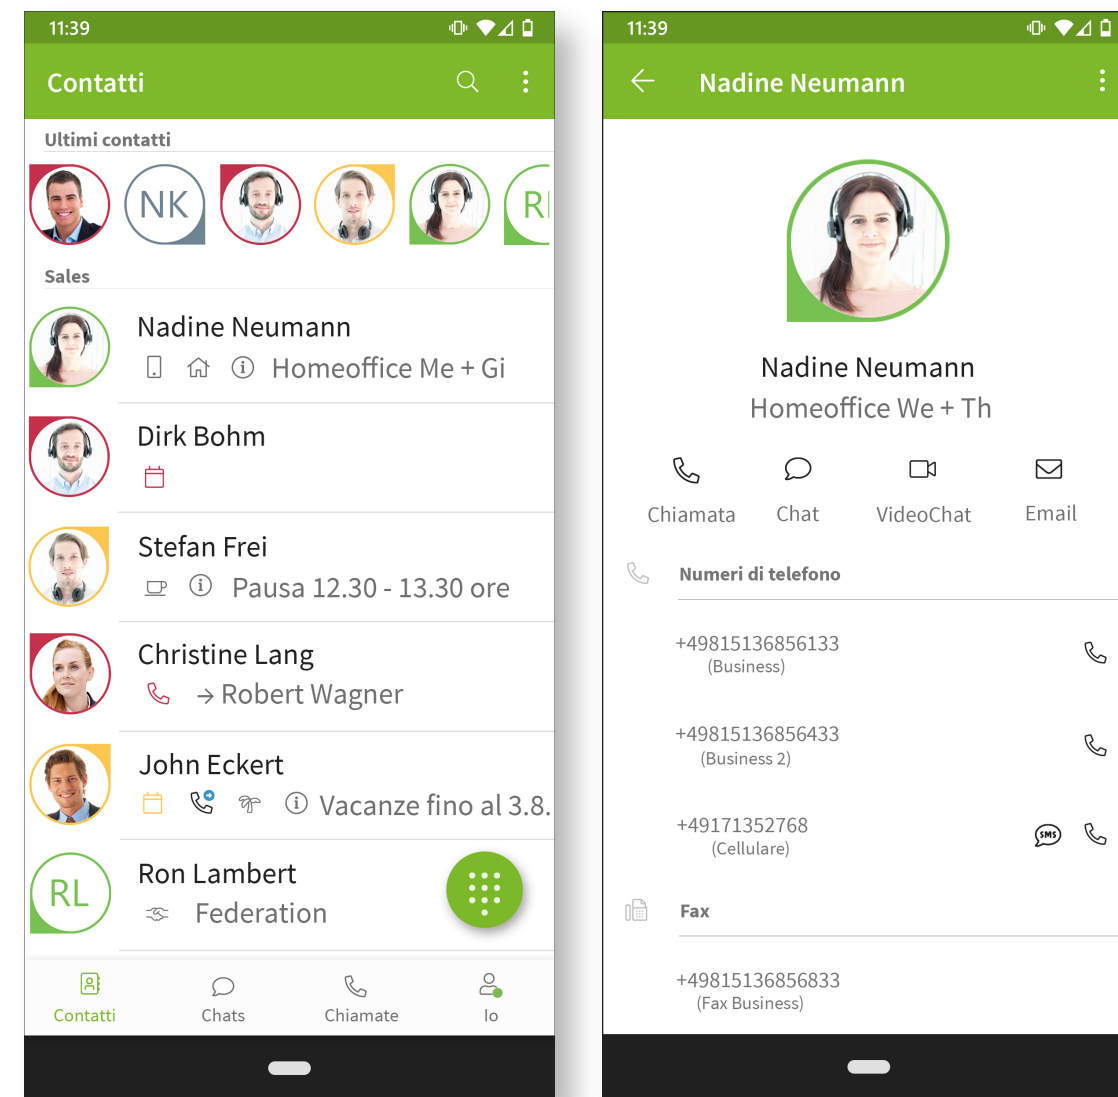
11:39

Contatti

Ultimi contatti

NK

RI

Sales

Nadine Neumann
Homeoffice Me + Gi

Dirk Bohm

Stefan Frei
Pausa 12.30 - 13.30 ore

Christine Lang
→ Robert Wagner

John Eckert
Vacanze fino al 3.8.

RL
Ron Lambert
Federation

Contatti
Chats
Chiamate
Io

11:39

Nadine Neumann

Nadine Neumann
Homeoffice We + Th

Chiamata
Chat
VideoChat
Email

Numeri di telefono

+49815136856133
(Business)

+49815136856433
(Business 2)

+49171352768
(Cellulare)

SMS

Fax

+49815136856833
(Fax Business)